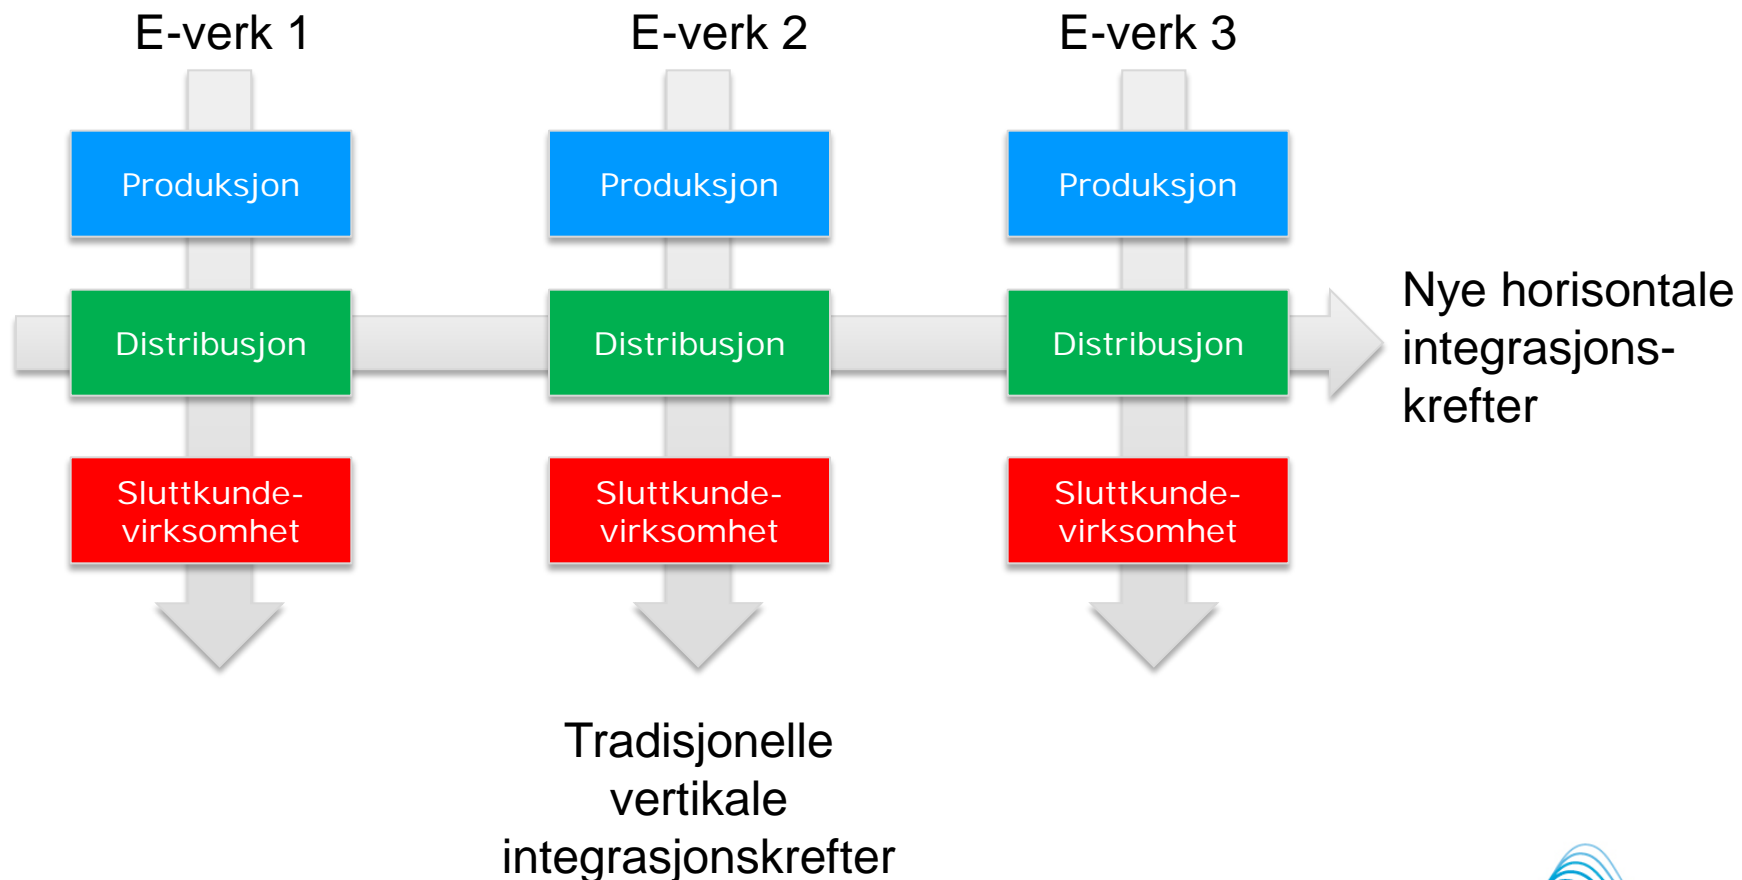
E-verk 1

E-verk 2

E-verk 3

Produksjon

Produksjon

Produksjon

Distribusjon

Distribusjon

Distribusjon

Nye horisontale integrasjons-krefter

Sluttkunde-virksomhet

Sluttkunde-virksomhet

Sluttkunde-virksomhet

Tradisjonelle vertikale integrasjonskrefter